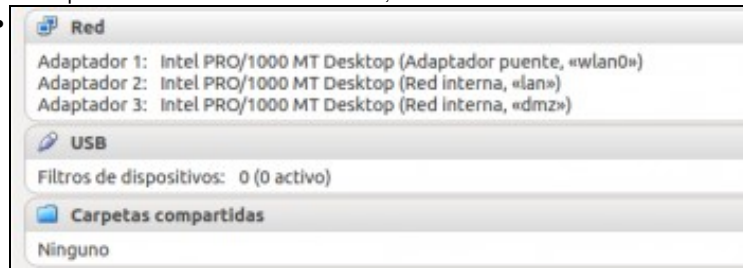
Red

Adaptador 1: Intel PRO/1000 MT Desktop (Adaptador puente, «wlan0»)
Adaptador 2: Intel PRO/1000 MT Desktop (Red interna, «lan»)
Adaptador 3: Intel PRO/1000 MT Desktop (Red interna, «dmz»)

USB

Filtros de dispositivos: 0 (0 activo)

Carpetas compartidas

Ninguno